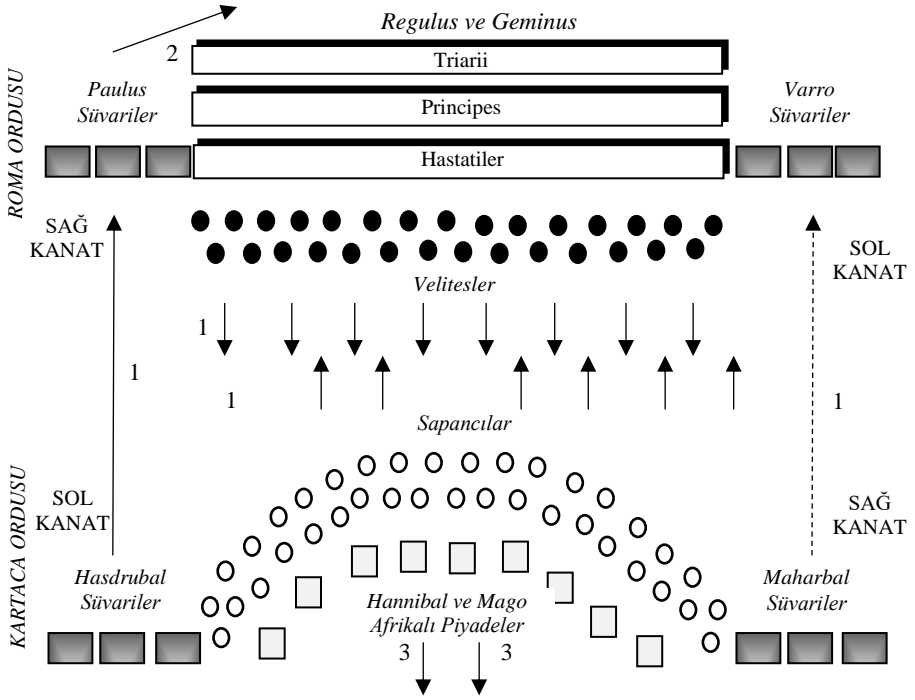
Regulus ve Geminus

2

Triarii

Principes

Hastatiler

ROMA ORDUSU

Paulus Süvariler

Varro Süvariler

SAĞ KANAT

SOL KANAT

Velitesler

1

1

1

1

Sapancılar

KARTACA ORDUSU

SOL KANAT

SAĞ KANAT

Hasdrubal Süvariler

Maharbal Süvariler

Hannibal ve Mago Afrikalı Piyadeler

3

3